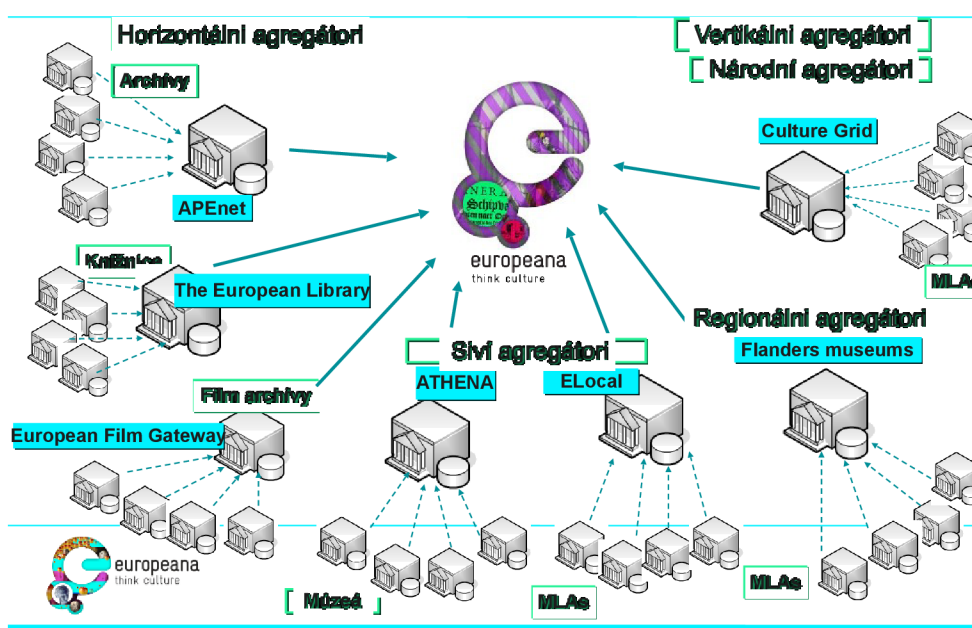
Horizontální agregátori

Vertikální agregátori

Národní agregátori

Archívy

APEnet

Culture Grid

europeana
think culture

Knižnice

The European Library

MLA

Regionální agregátori

Síví agregátori

Flanders museums

Film archívy

ATHENA

ELocal

European Film Gateway

europeana
think culture

Múzeá

MLAs

MLAs